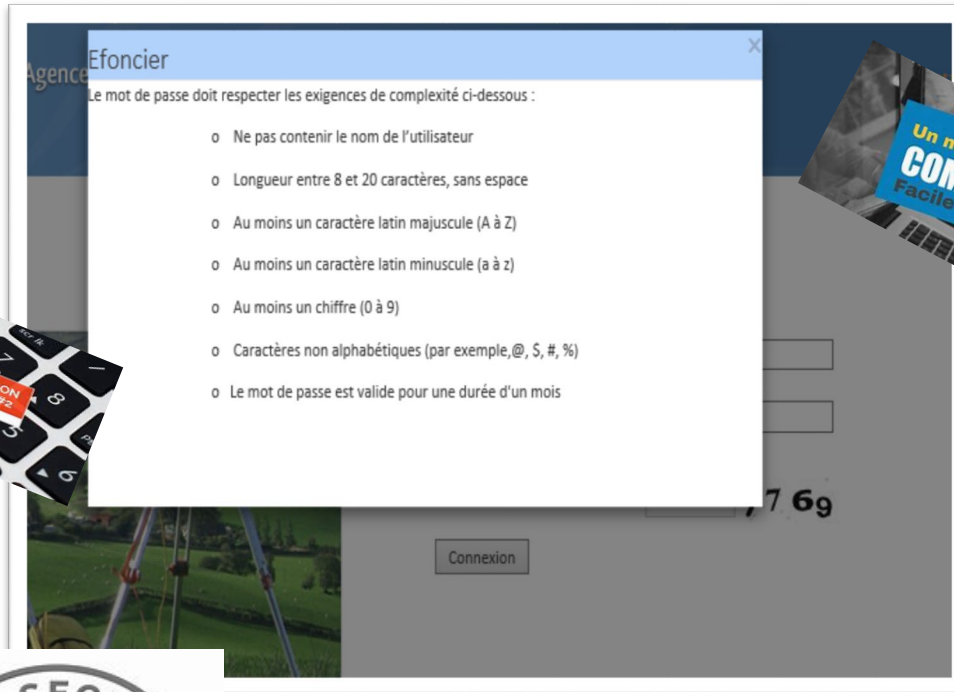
Agence

Efoncier

×

Le mot de passe doit respecter les exigences de complexité ci-dessous :

o Ne pas contenir le nom de l'utilisateur

o Longueur entre 8 et 20 caractères, sans espace

o Au moins un caractère latin majuscule (A à Z)

o Au moins un caractère latin minuscule (a à z)

o Au moins un chiffre (0 à 9)

o Caractères non alphabétiques (par exemple,@, $, #, %)

o Le mot de passe est valide pour une durée d'un mois

7 7 6 9

Connexion

Un m
COM
Facile

scr lk
7
8
5
6
ON
#2

SEO